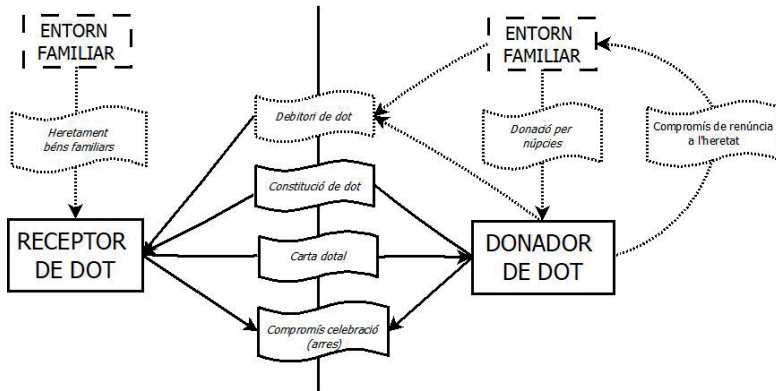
ENTORN FAMILIAR

Heretament béns familiars

RECEPTOR DE DOT

Debitori de dot

Constitució de dot

Carta dotal

Compromís celebració (arres)

ENTORN FAMILIAR

Donació per núpcies

Compromís de renúncia a l'heretat

DONADOR DE DOT